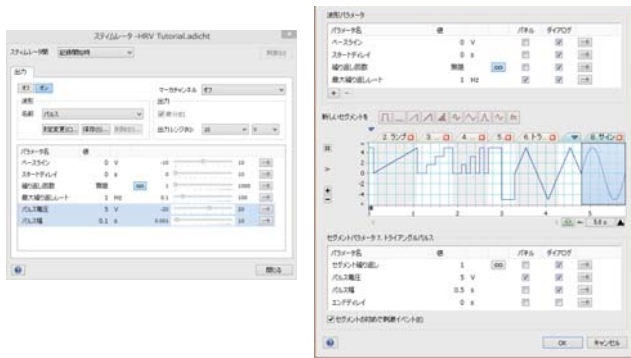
スティムレータ -HRV Tutorial.adicht

スティムレータ開始 記録開始時

出力

オフ オン

波形

名前 パルス

マーカチャンネル オフ

出力

出力レンジ(R) 10 V

パラメータ名 値

ベースライン 0 V -10 10

スタートディレイ 0 s 0 10

繰り返し回数 無限 ∞ 1 1000

最大繰り返しレート 1 Hz 0.1 100

パルス電圧 5 V -10 10

パルス幅 0.1 s 0.001 10

閉じる

波形パラメータ

| パラメータ名 | 値 | | パネル | ダイアログ |
|---|---|---|---|---|
| ベースライン | 0 | V | | |
| スタートディレイ | 0 | s | | |
| 繰り返し回数 | 無限 | ∞ | | |
| 最大繰り返しレート | 1 | Hz | | |

新しいセグメントを

2. ランプ 3. ... 4. ... 5. ... 6. トラ... 8. サイン

1 2 3 4 5

5.0 s

セグメントパラメータ 7. トライアングルパルス

| パラメータ名 | 値 | | パネル | ダイアログ |
|---|---|---|---|---|
| セグメント繰り返し | 1 | ∞ | | |
| パルス電圧 | 5 | V | | |
| パルス幅 | 0.5 | s | | |
| エンドディレイ | 0 | s | | |

セグメントの初めで刺激イベント(E)

OK キャンセル